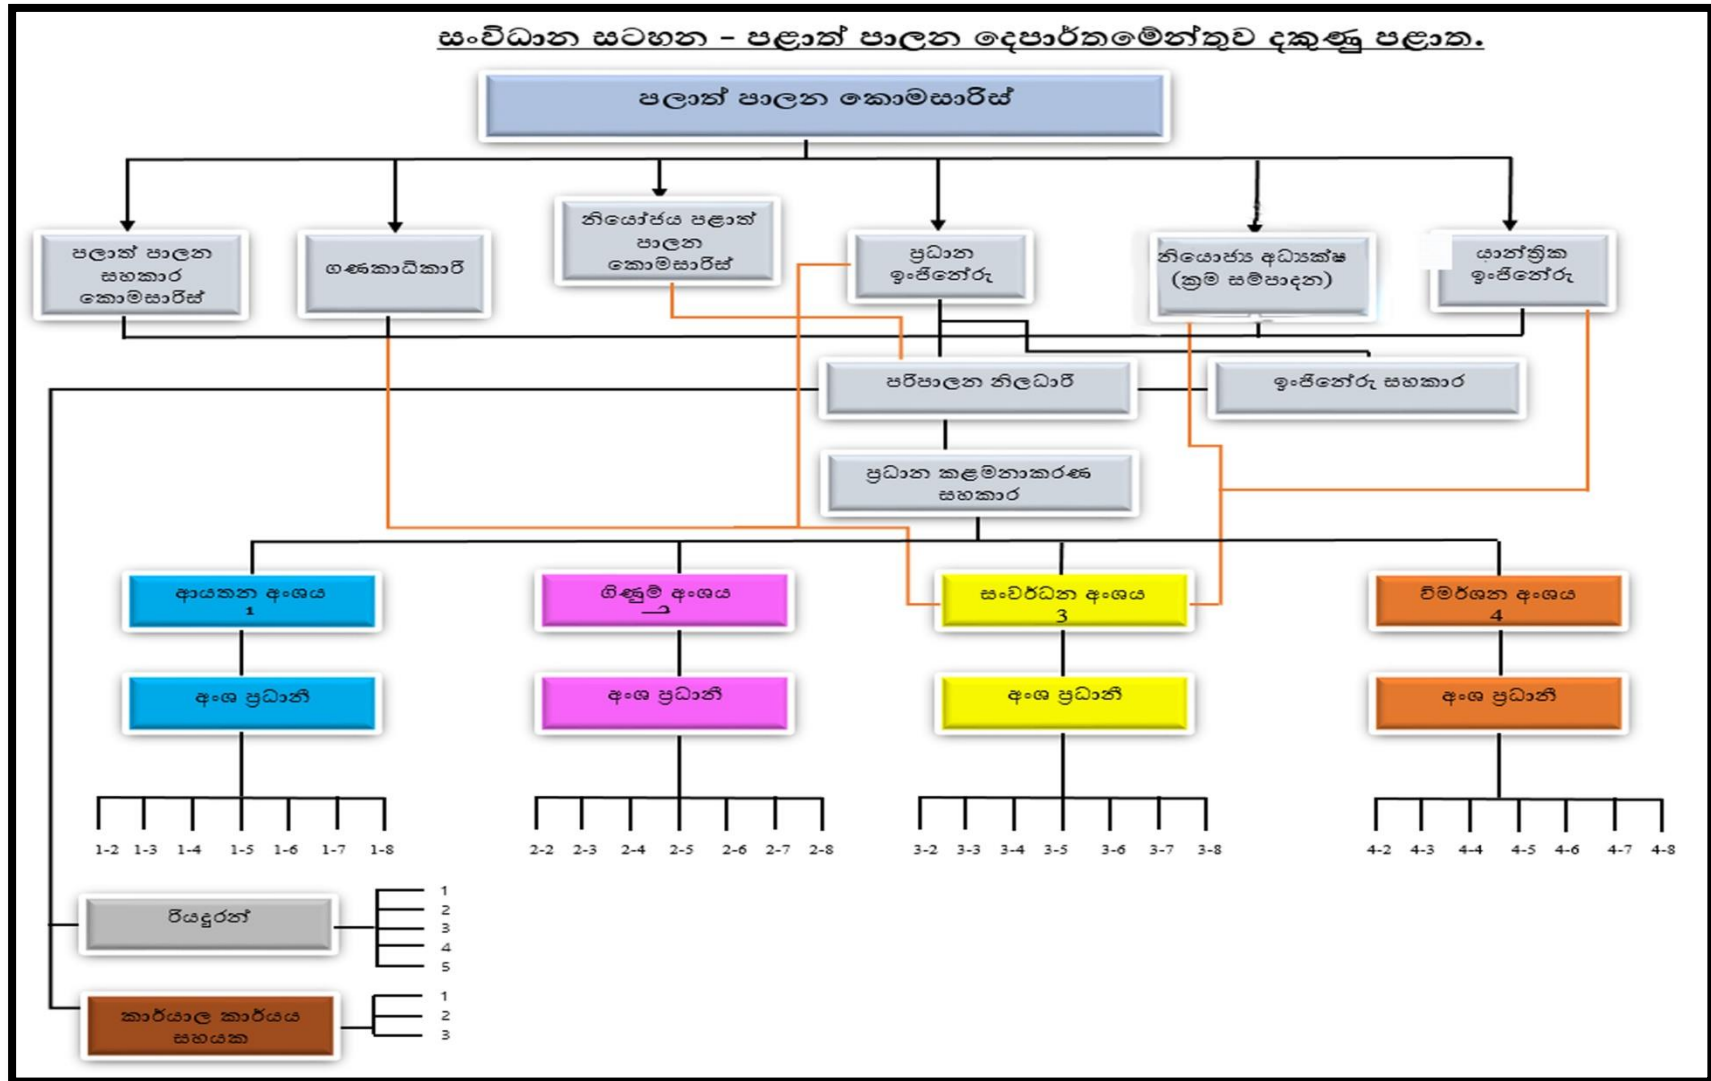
සංවිධාන සටහන - පළාත් පාලන දෙපාර්තමේන්තුව දකුණු පළාත.

පලාත් පාලන කොමසාරිස්

පලාත් පාලන සහකාර කොමසාරිස්

ගණකාධිකාරී

නියෝජ්‍ය පළාත් පාලන කොමසාරිස්

ප්‍රධාන ඉංජිනේරු

නියොජ්‍ය අධ්‍යක්ෂ (ක්‍රම සම්පාදන)

යාන්ත්‍රික ඉංජිනේරු

පරිපාලන නිලධාරී

ඉංජිනේරු සහකාර

ප්‍රධාන කළමනාකරණ සහකාර

ආයතන අංශය 1

ගිණුම් අංශය 2

සංවර්ධන අංශය 3

විමර්ශන අංශය 4

අංශ ප්‍රධානී

අංශ ප්‍රධානී

අංශ ප්‍රධානී

අංශ ප්‍රධානී

1-2 1-3 1-4 1-5 1-6 1-7 1-8

2-2 2-3 2-4 2-5 2-6 2-7 2-8

3-2 3-3 3-4 3-5 3-6 3-7 3-8

4-2 4-3 4-4 4-5 4-6 4-7 4-8

රියදුරන්

1
2
3
4
5

කාර්යාල කාර්යය සහයක

1
2
3